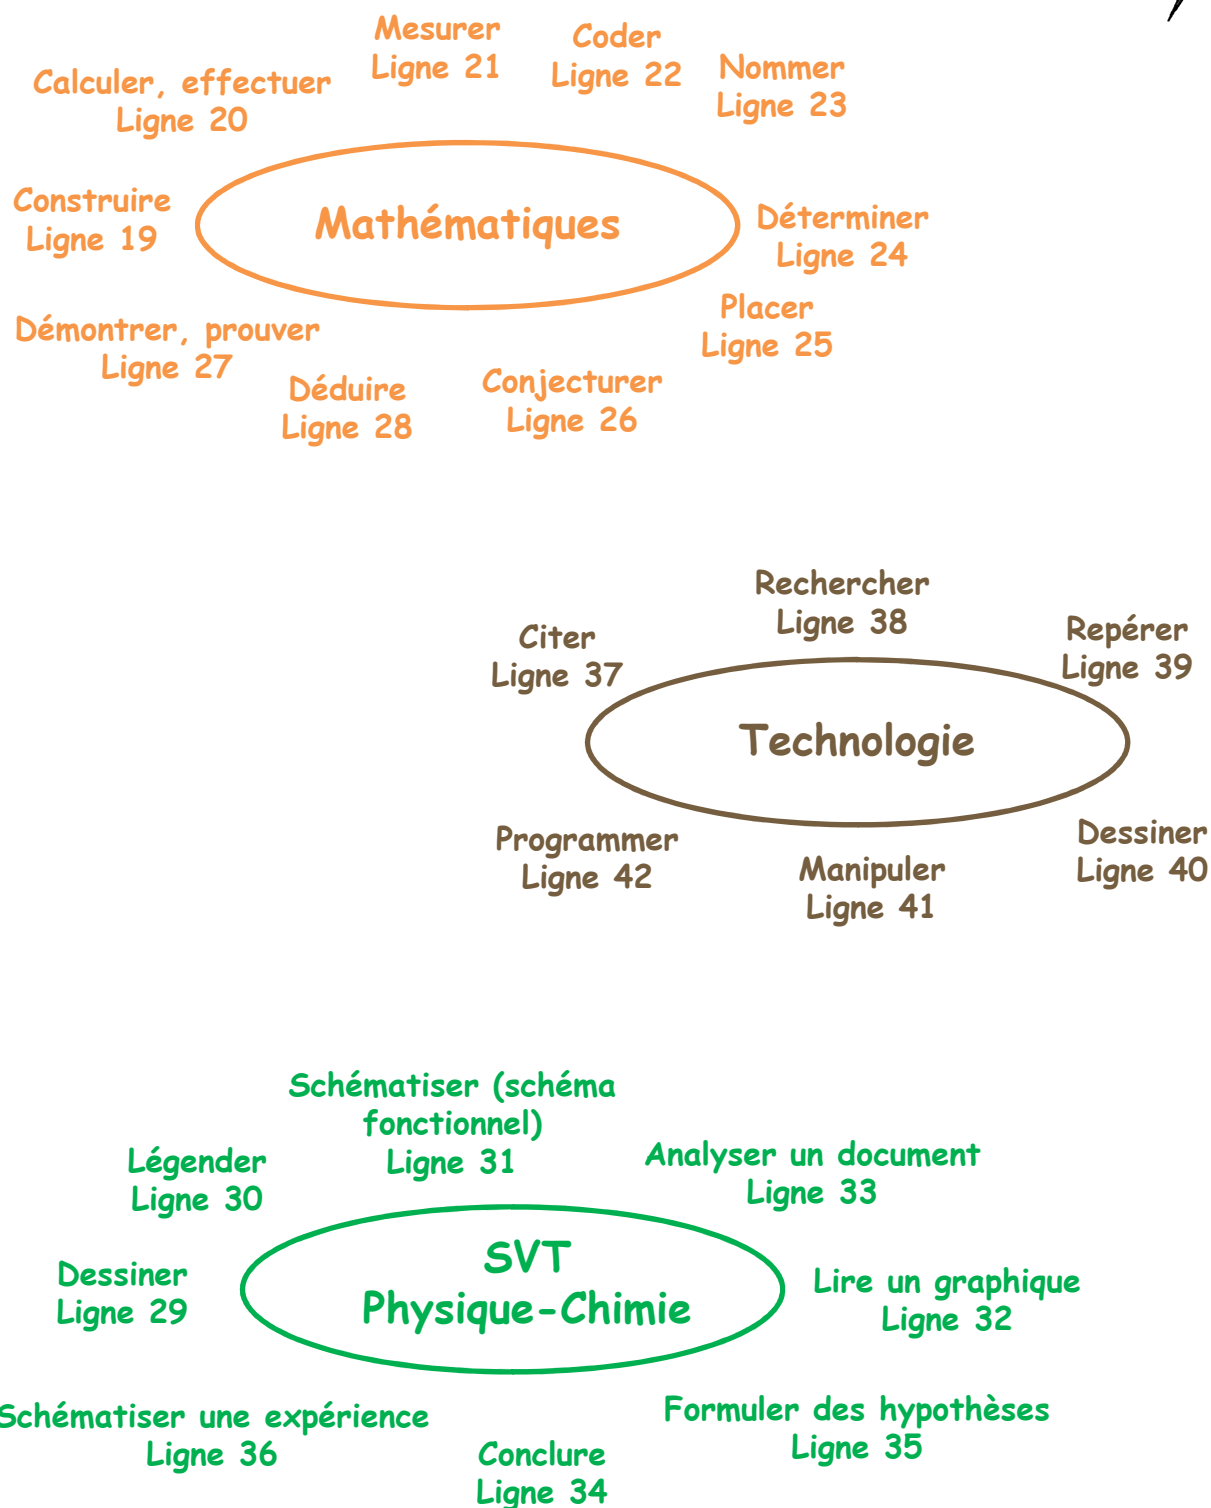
Mesurer
Ligne 21

Coder
Ligne 22

Nommer
Ligne 23

Calculer, effectuer
Ligne 20

Construire
Ligne 19

Mathématiques

Déterminer
Ligne 24

Placer
Ligne 25

Démontrer, prouver
Ligne 27

Déduire
Ligne 28

Conjecturer
Ligne 26

Rechercher
Ligne 38

Citer
Ligne 37

Repérer
Ligne 39

Technologie

Programmer
Ligne 42

Manipuler
Ligne 41

Dessiner
Ligne 40

Schématiser (schéma fonctionnel)
Ligne 31

Légender
Ligne 30

Analyser un document
Ligne 33

Dessiner
Ligne 29

SVT
Physique-Chimie

Lire un graphique
Ligne 32

Schématiser une expérience
Ligne 36

Formuler des hypothèses
Ligne 35

Conclure
Ligne 34